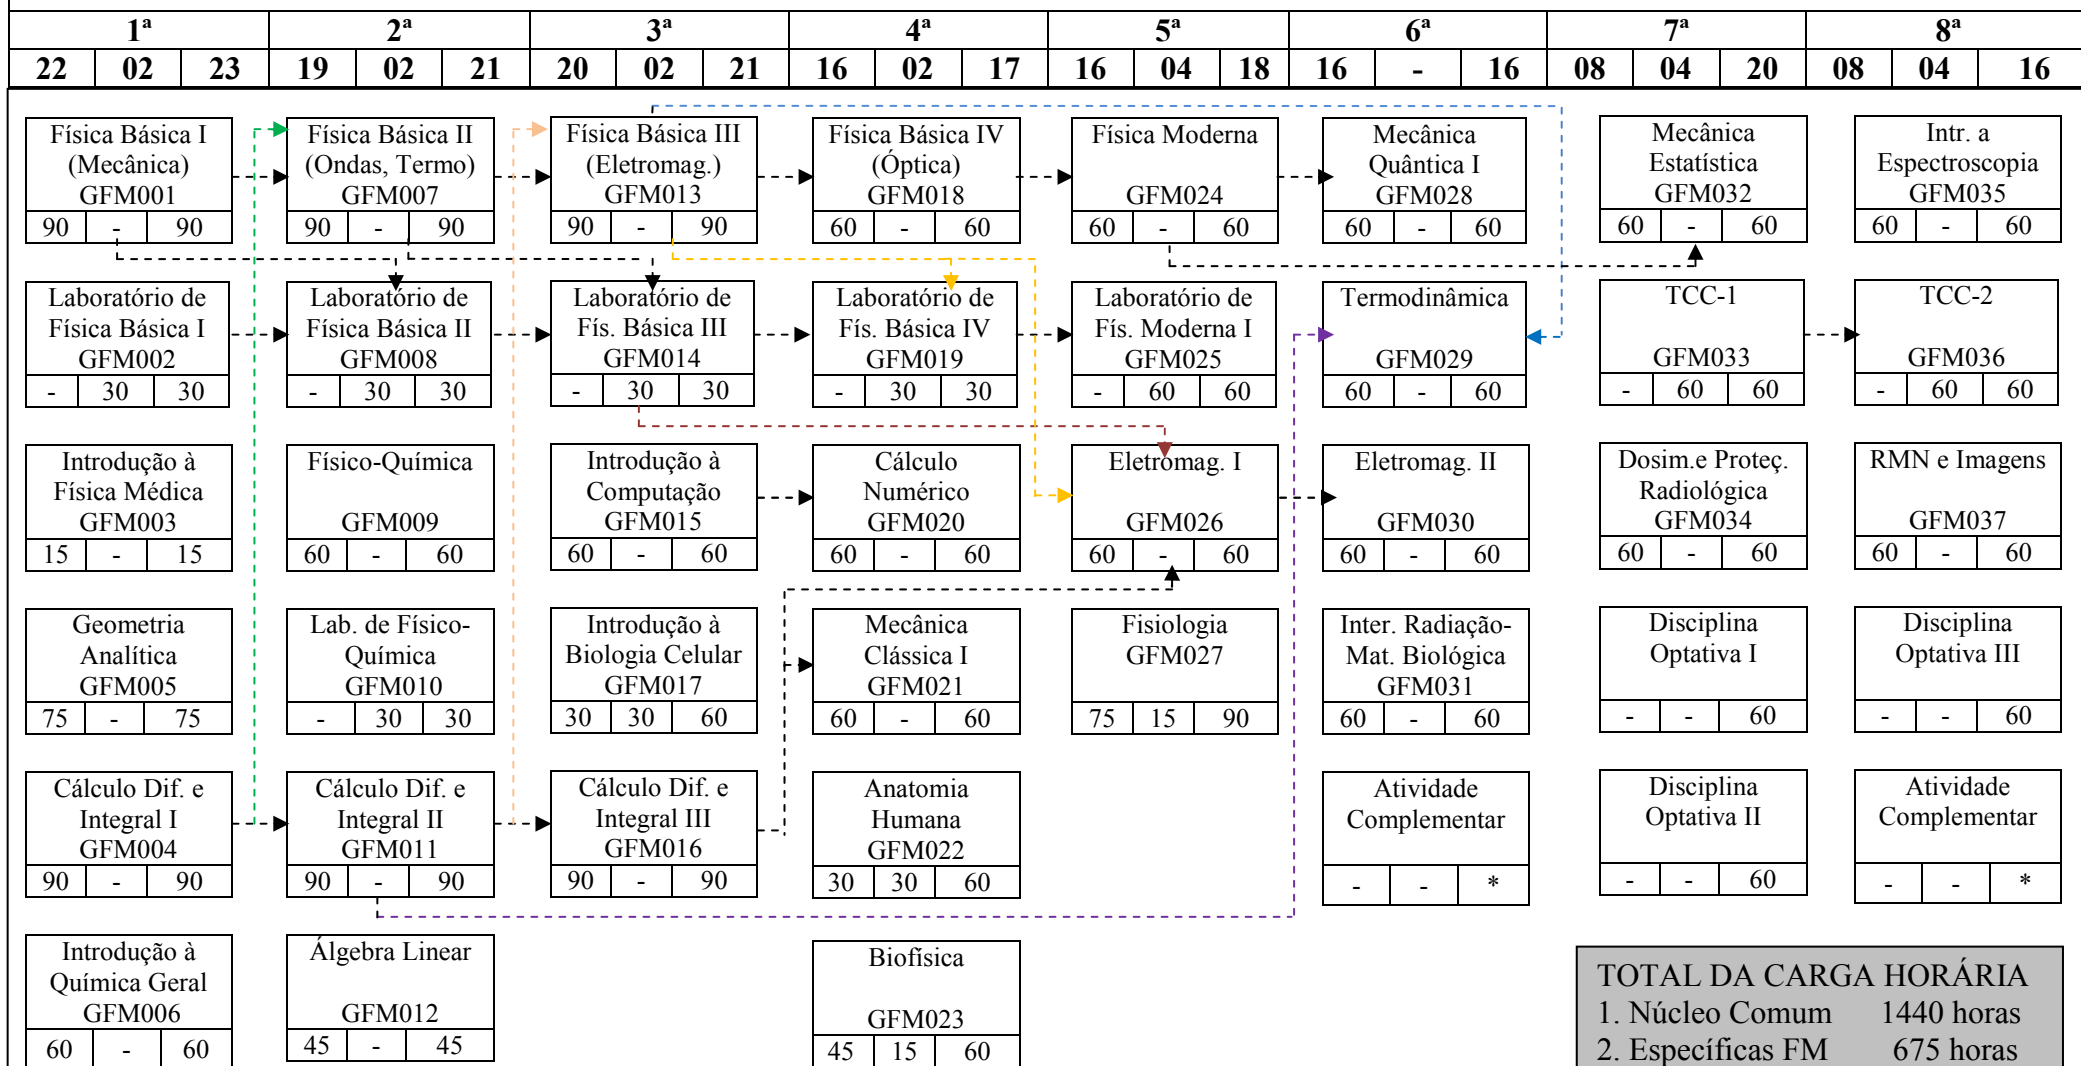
| 1ª | | | 2ª | | | 3ª | | | 4ª | | | 5ª | | | 6ª | | | 7ª | | | 8ª | | |
|---|---|---|---|---|---|---|---|---|---|---|---|---|---|---|---|---|---|---|---|---|---|---|---|
| 22 | 02 | 23 | 19 | 02 | 21 | 20 | 02 | 21 | 16 | 02 | 17 | 16 | 04 | 18 | 16 | - | 16 | 08 | 04 | 20 | 08 | 04 | 16 |

Física Básica I (Mecânica) GFM001
90 - 90

Laboratório de Física Básica I GFM002
- 30 30

Introdução à Física Médica GFM003
15 - 15

Geometria Analítica GFM005
75 - 75

Cálculo Dif. e Integral I GFM004
90 - 90

Introdução à Química Geral GFM006
60 - 60

Física Básica II (Ondas, Termo) GFM007
90 - 90

Laboratório de Física Básica II GFM008
- 30 30

Físico-Química GFM009
60 - 60

Lab. de Físico-Química GFM010
- 30 30

Cálculo Dif. e Integral II GFM011
90 - 90

Álgebra Linear GFM012
45 - 45

Física Básica III (Eletromag.) GFM013
90 - 90

Laboratório de Fís. Básica III GFM014
- 30 30

Introdução à Computação GFM015
60 - 60

Introdução à Biologia Celular GFM017
30 30 60

Cálculo Dif. e Integral III GFM016
90 - 90

Física Básica IV (Óptica) GFM018
60 - 60

Laboratório de Fís. Básica IV GFM019
- 30 30

Cálculo Numérico GFM020
60 - 60

Mecânica Clássica I GFM021
60 - 60

Anatomia Humana GFM022
30 30 60

Biofísica GFM023
45 15 60

Física Moderna GFM024
60 - 60

Laboratório de Fís. Moderna I GFM025
- 60 60

Eletromag. I GFM026
60 - 60

Fisiologia GFM027
75 15 90

Mecânica Quântica I GFM028
60 - 60

Termodinâmica GFM029
60 - 60

Eletromag. II GFM030
60 - 60

Inter. Radiação-Mat. Biológica GFM031
60 - 60

Atividade Complementar
- - *

Mecânica Estatística GFM032
60 - 60

TCC-1 GFM033
- 60 60

Dosim.e Proteç. Radiológica GFM034
60 - 60

Disciplina Optativa I
- - 60

Disciplina Optativa II
- - 60

Intr. a Espectroscopia GFM035
60 - 60

TCC-2 GFM036
- 60 60

RMN e Imagens GFM037
60 - 60

Disciplina Optativa III
- - 60

Atividade Complementar
- - *

TOTAL DA CARGA HORÁRIA
1. Núcleo Comum 1440 horas
2. Específicas FM 675 horas